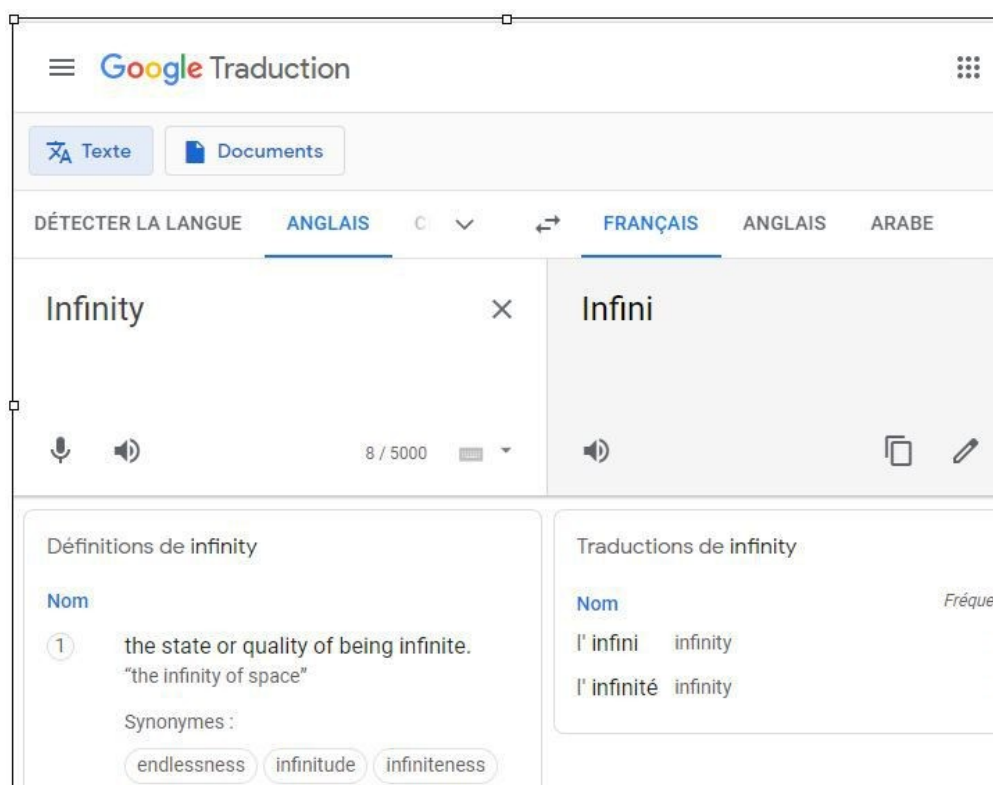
Google Traduction

Texte
Documents

DÉTECTER LA LANGUE ANGLAIS C

FRANÇAIS ANGLAIS ARABE

Infinity

Infini

8 / 5000

Définitions de infinity

Nom

1 the state or quality of being infinite.
"the infinity of space"

Synonymes :

endlessness infinitude infiniteness

Traductions de infinity

Nom

Fréque

l' infini infinity

l' infinité infinity